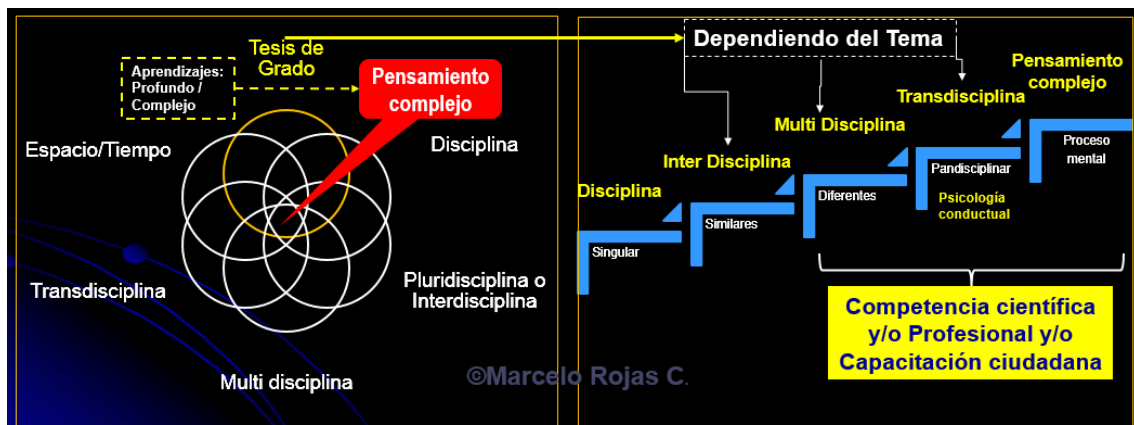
Tesis de Grado

Aprendizajes: Profundo / Complejo

Pensamiento complejo

Espacio/Tiempo

Disciplina

Transdisciplina

Pluridisciplina o Interdisciplina

Multi disciplina

©Marcelo Rojas C.

Dependiendo del Tema

Pensamiento complejo

Transdisciplina

Multi Disciplina

Inter Disciplina

Disciplina

Proceso mental

Pandisciplinar

Psicología conductual

Diferentes

Similares

Singular

Competencia científica y/o Profesional y/o Capacitación ciudadana